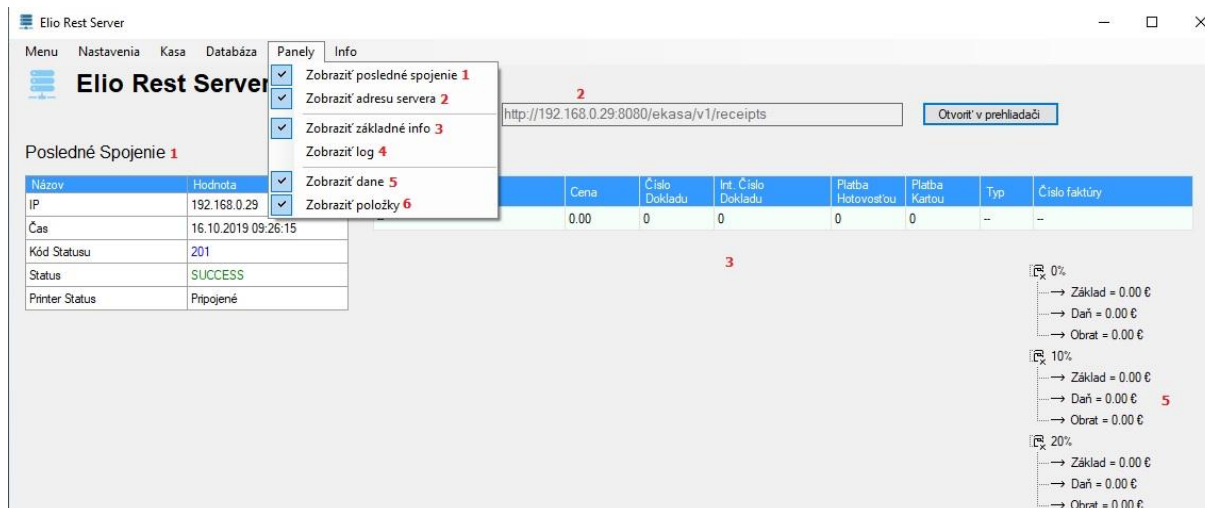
Elio Rest Server

Menu Nastavenia Kasa Databáza Panely Info

Elio Rest Server

Zobraziť posledné spojenie 1
Zobraziť adresu servera 2
Zobraziť základné info 3
Zobraziť log 4
Zobraziť dane 5
Zobraziť položky 6

2
http://192.168.0.29:8080/ekasa/v1/receipts

Otvoriť v prehliadači

Posledné Spojenie 1

| Názov | Hodnota |
|---|---|
| IP | 192.168.0.29 |
| Čas | 16.10.2019 09:26:15 |
| Kód Statusu | 201 |
| Status | SUCCESS |
| Printer Status | Pripojené |

| Cena | Číslo Dokladu | Int. Číslo Dokladu | Platba Hotovosťou | Platba Kartou | Typ | Číslo faktúry |
|---|---|---|---|---|---|---|
| 0.00 | 0 | 0 | 0 | 0 | -- | -- |

3

0%
→ Základ = 0.00 €
→ Daň = 0.00 €
→ Obrat = 0.00 €
10%
→ Základ = 0.00 €
→ Daň = 0.00 €
→ Obrat = 0.00 €
5
20%
→ Základ = 0.00 €
→ Daň = 0.00 €
→ Obrat = 0.00 €